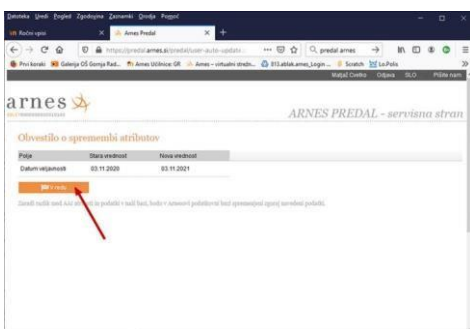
Datoteka Uredi Pogled Zgodovina Zaznamki Orodja Pomoč

Ročni vpisi | Arnes Predal | +

https://predal.arnes.si/predal/user-auto-update... | predal arnes

Prvi koraki | Galerija OŠ Gornja Rad... | Arnes Učilnice: GR | Arnes – virtualni stredn... | 813.ablak.arnes_Login... | Scratch | Lo.Polis

Matjaž Cvetko | Odjava | SLO | Pišite nam

arnes

ARNES PREDAL - servisna stran

Obvestilo o spremembi atributov

| Polje | Stara vrednost | Nova vrednost |
|---|---|---|
| Datum veljavnosti | 03.11.2020 | 03.11.2021 |

V redu

Zaradi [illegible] se podatki v vaši bazi, bodo v Arnesovi podatkovni bazi spremenjeni zgoraj navedeni podatki.